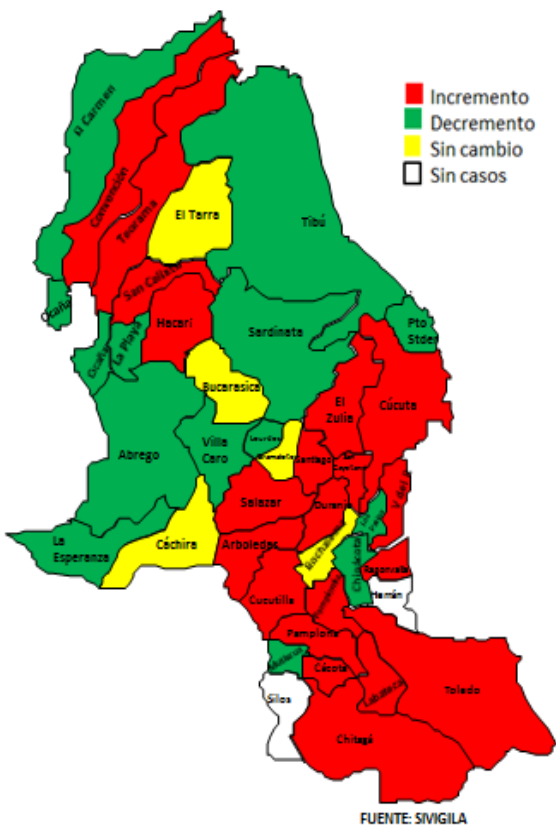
Incremento
Decremento
Sin cambio
Sin casos

El Carmen
Convención
Teorama
El Tarra
Tibú
San Calixto
Ocaña
Hacarí
La Playa
Sardinata
Pto Stder
Bucarasica
El Zulia
Cúcuta
Abrego
Villa Caro
Lourdes
Gramalote
Santiago
San Cayetano
Salazar
Durania
La Esperanza
Cáchira
Arboledas
Bochalema
Chinácota
Ragonvalia
Herrán
Cucutilla
Pamplona
Mutiscua
Silos
Cácota
Labateca
Toledo
Chitagá
FUENTE: SIVIGILA